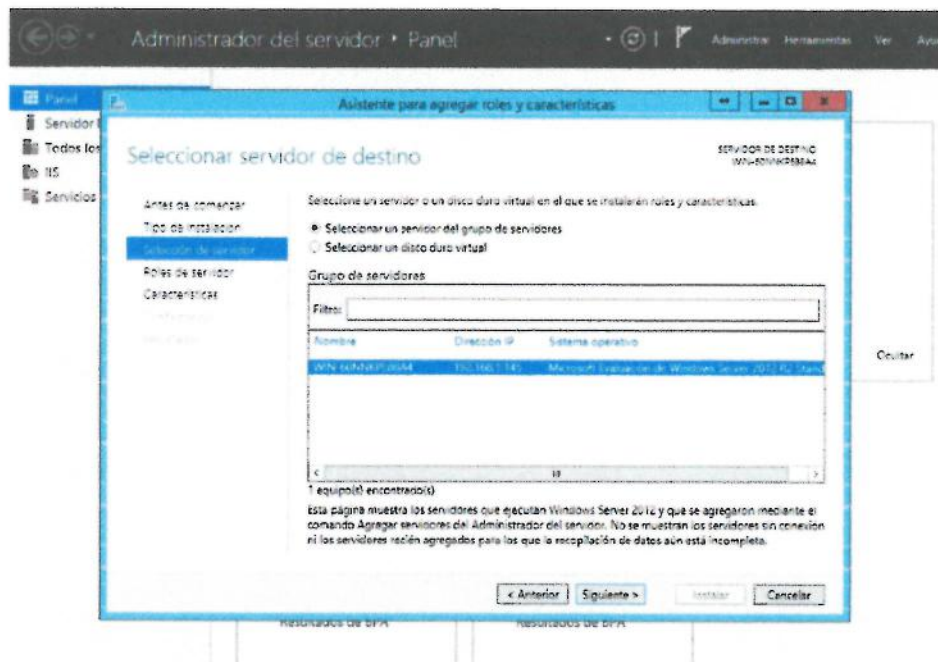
Administrador del servidor • Panel

Administrar Herramientas Ver Ayu

Panel
Servidor l
Todos los
IIS
Servicios

Asistente para agregar roles y características

Seleccionar servidor de destino

SERVIDOR DE DESTINO
WIN-60NNKP5B8A4

Antes de comenzar
Tipo de instalación
Selección de servidor
Roles de servidor
Características
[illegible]
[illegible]

Seleccione un servidor o un disco duro virtual en el que se instalarán roles y características.

Seleccionar un servidor del grupo de servidores
Seleccionar un disco duro virtual

Grupo de servidores

Filtro:

| Nombre | Dirección IP | Sistema operativo |
|---|---|---|
| WIN-60NNKP5B8A4 | 192.168.1.145 | Microsoft Evaluación de Windows Server 2012 R2 Stand |

1 equipo(s) encontrado(s)

Esta página muestra los servidores que ejecutan Windows Server 2012 y que se agregaron mediante el comando Agregar servidores del Administrador del servidor. No se muestran los servidores sin conexión ni los servidores recién agregados para los que la recopilación de datos aún está incompleta.

< Anterior Siguiente > Instalar Cancelar

Ocultar

Resultados de BPA Resultados de BPA